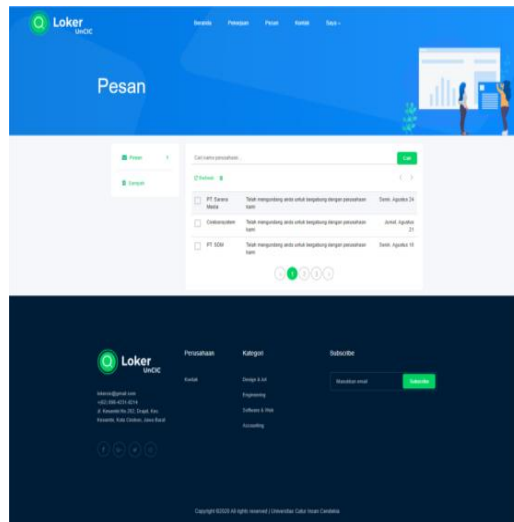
Loker
UnCIC

Beranda Pekerjaan Pesan Kontak Saya

Pesan

Pesan

Sampah

Cari nama perusahaan...

Cari

Refresh

| | | | |
|---|---|---|---|
| | PT Sarana Media | Telah mengundang anda untuk bergabung dengan perusahaan kami | Senin, Agustus 24 |
| | Cinkomsystem | Telah mengundang anda untuk bergabung dengan perusahaan kami | Jumat, Agustus 21 |
| | PT SDM | Telah mengundang anda untuk bergabung dengan perusahaan kami | Senin, Agustus 16 |

1 2 3

Loker
UnCIC

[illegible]@gmail.com
+62 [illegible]
Jl. Kesambi No.202, Drajat, Kec. Kesambi, Kota Cirebon, Jawa Barat

Perusahaan
Kontak

Kategori
Design & Art
Engineering
Software & Web
Accounting

Subscribe
Masukkan email
Subscribe

Copyright ©2020 All rights reserved | Universitas Catur Insan Cendekia